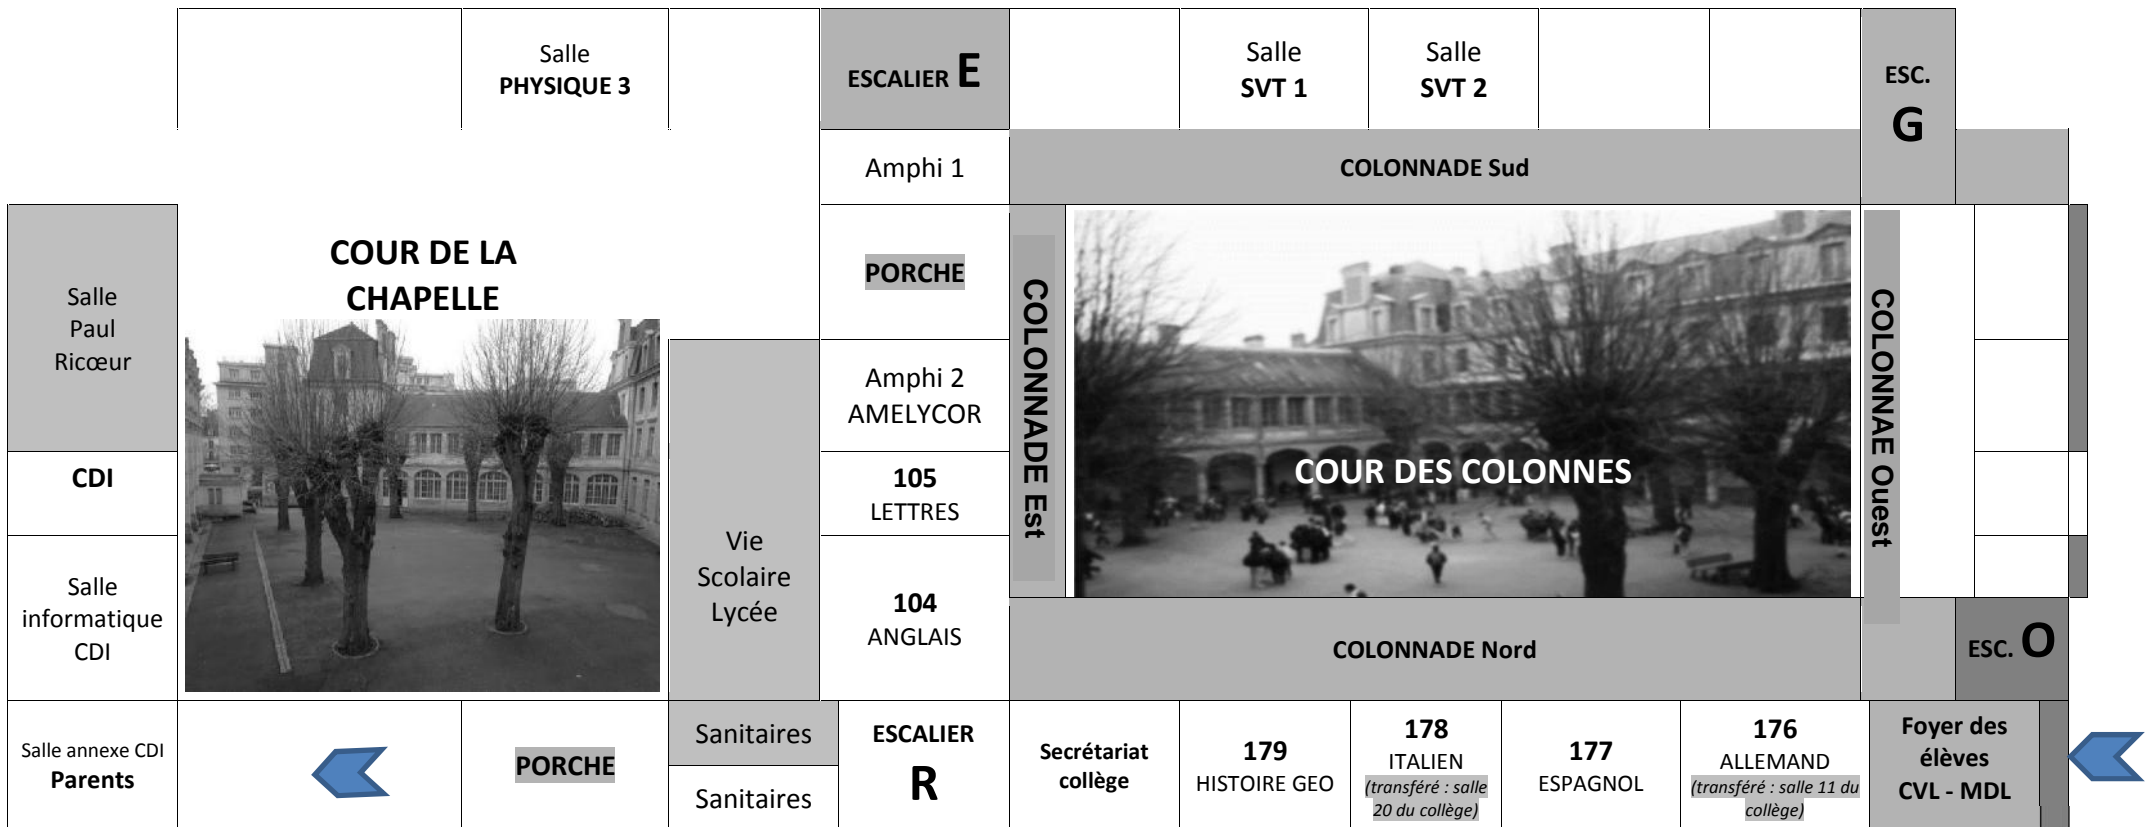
Salle
PHYSIQUE 3

ESCALIER E

Salle
SVT 1

Salle
SVT 2

ESC.
G

Amphi 1

COLONNADE Sud

Salle
Paul
Ricœur

COUR DE LA CHAPELLE

PORCHE

COLONNADE Est

COUR DES COLONNES

COLONNAE Ouest

CDI

Amphi 2
AMELYCOR

105
LETTRES

Salle
informatique
CDI

Vie
Scolaire
Lycée

104
ANGLAIS

COLONNADE Nord

ESC. O

Salle annexe CDI
Parents

PORCHE

Sanitaires

Sanitaires

ESCALIER
R

Secrétariat
collège

179
HISTOIRE GEO

178
ITALIEN
(transféré : salle 20 du collège)

177
ESPAGNOL

176
ALLEMAND
(transféré : salle 11 du collège)

Foyer des
élèves
CVL - MDL